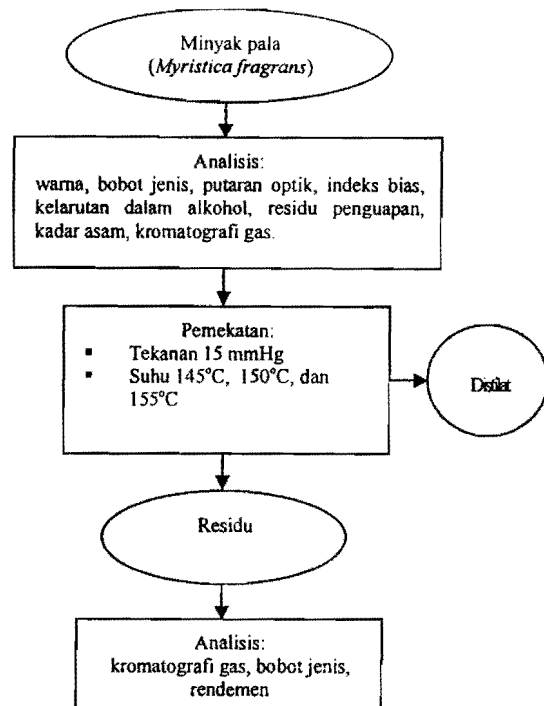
Minyak pala
(*Myristica fragrans*)

Analisis:
warna, bobot jenis, putaran optik, indeks bias, kelarutan dalam alkohol, residu penguapan, kadar asam, kromatografi gas.

Pemekatan:
▪ Tekanan 15 mmHg
▪ Suhu 145°C, 150°C, dan 155°C

Distilat

Residu

Analisis:
kromatografi gas, bobot jenis, rendemen